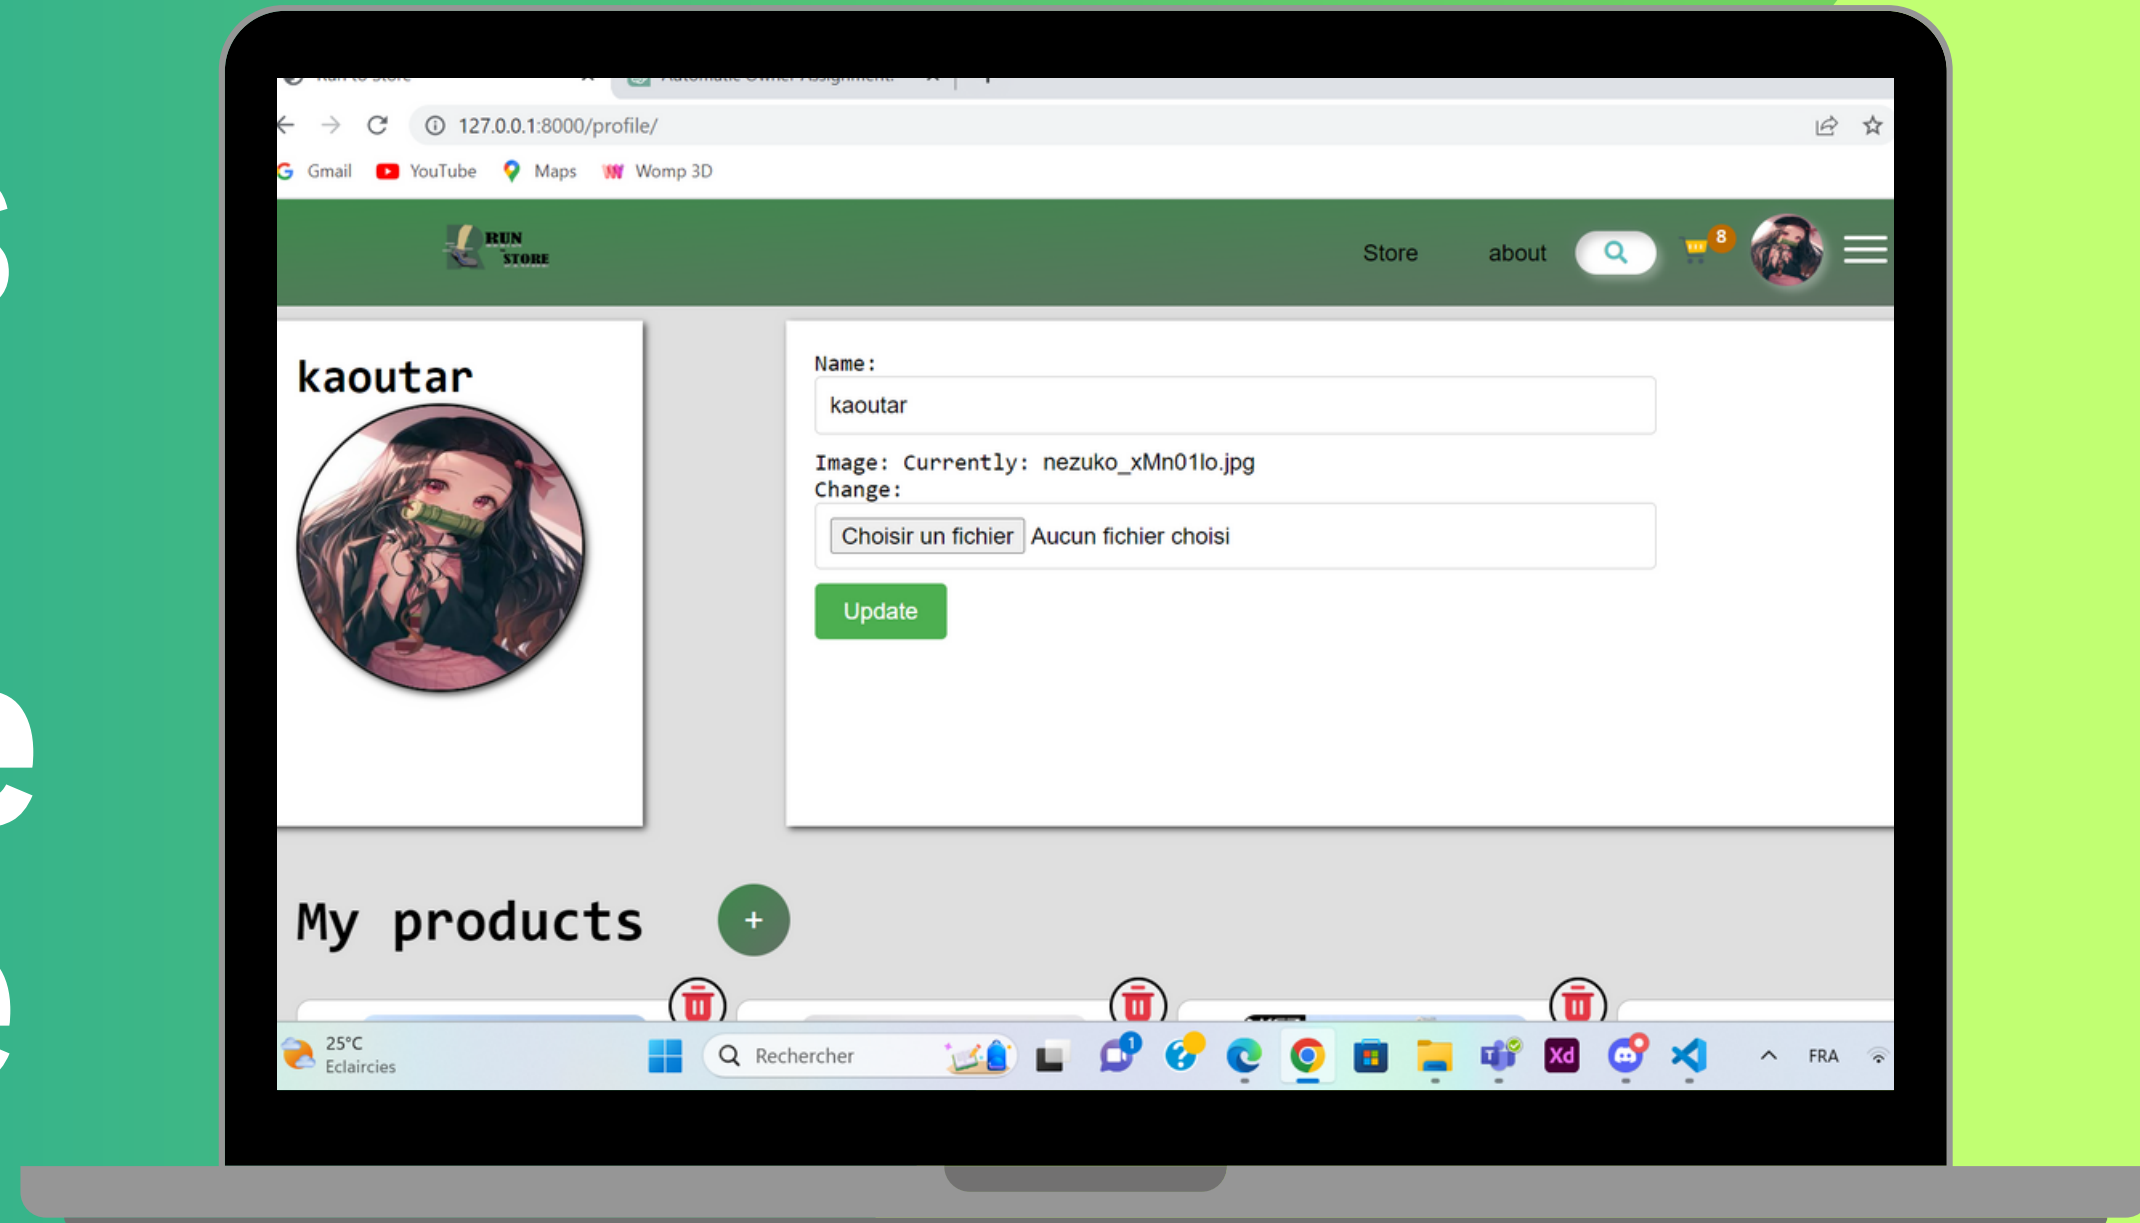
127.0.0.1:8000/profile/

Gmail YouTube Maps Womp 3D

RUN STORE

Store about 8

kaoutar

Name:
kaoutar
Image: Currently: nezuko_xMn01lo.jpg
Change:
Choisir un fichier Aucun fichier choisi
Update

My products +

25°C
Eclaircies

Rechercher

FRA